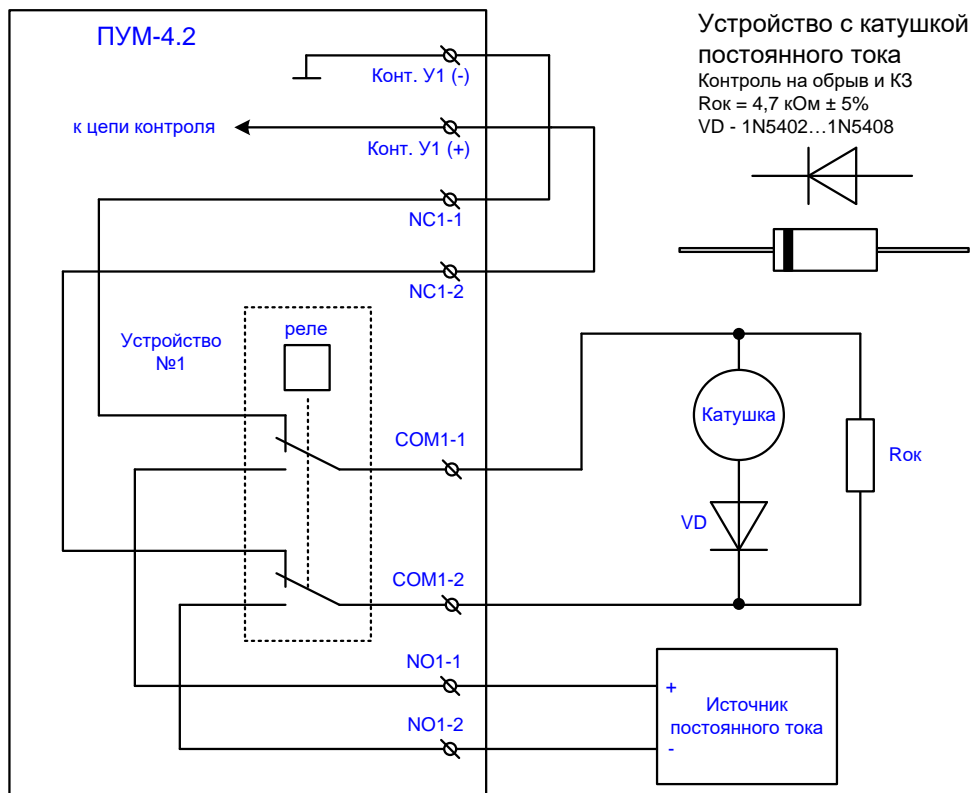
ПУМ-4.2

Устройство с катушкой постоянного тока
Контроль на обрыв и КЗ
Rок = 4,7 кОм ± 5%
VD - 1N5402…1N5408

Конт. У1 (-)

к цепи контроля

Конт. У1 (+)

NC1-1

NC1-2

Устройство №1

реле

COM1-1

Катушка

Rок

VD

COM1-2

NO1-1

+

Источник постоянного тока

NO1-2

-